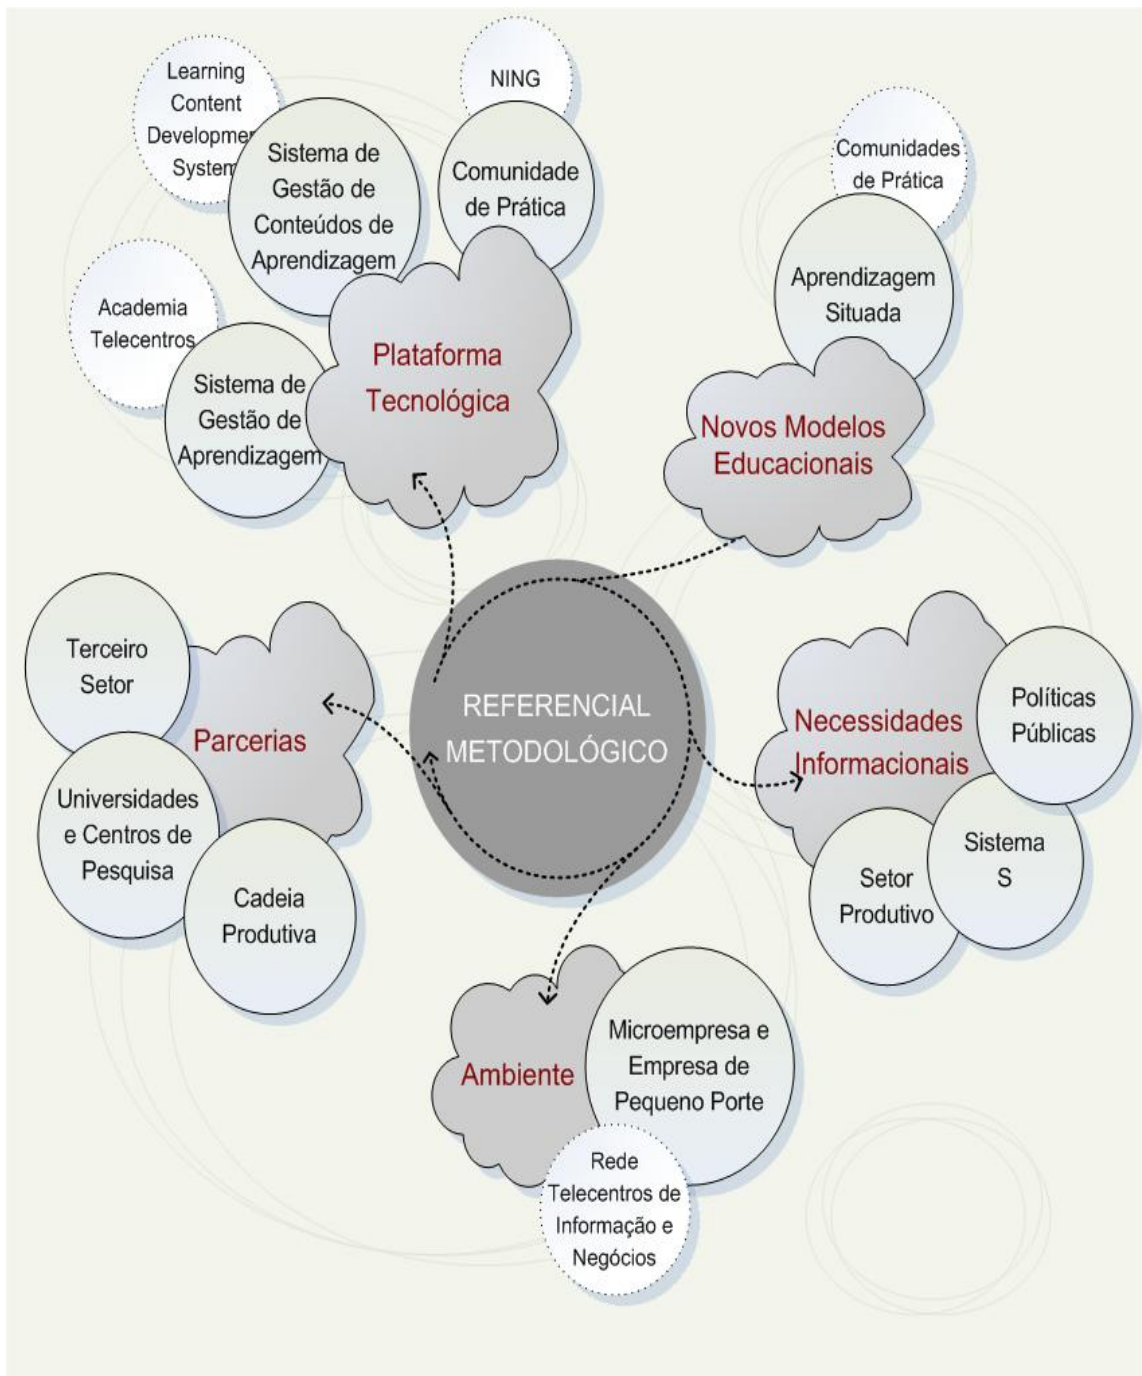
Learning Content Developme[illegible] System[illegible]

NING

Sistema de Gestão de Conteúdos de Aprendizagem

Comunidade de Prática

Comunidades de Prática

Academia Telecentros

Sistema de Gestão de Aprendizagem

Plataforma Tecnológica

Aprendizagem Situada

Novos Modelos Educacionais

Terceiro Setor

Parcerias

REFERENCIAL METODOLÓGICO

Necessidades Informacionais

Políticas Públicas

Universidades e Centros de Pesquisa

Cadeia Produtiva

Sistema S

Setor Produtivo

Ambiente

Microempresa e Empresa de Pequeno Porte

Rede Telecentros de Informação e Negócios